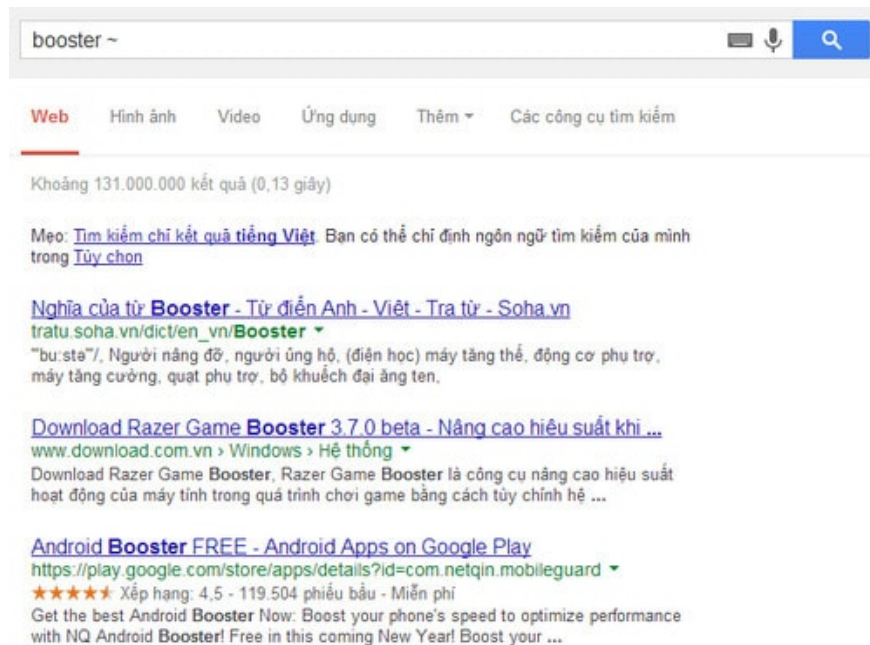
booster ~

Web Hình ảnh Video Ứng dụng Thêm Các công cụ tìm kiếm

Khoảng 131.000.000 kết quả (0,13 giây)

Mẹo: Tìm kiếm chỉ kết quả tiếng Việt. Bạn có thể chỉ định ngôn ngữ tìm kiếm của mình trong Tùy chọn

Nghĩa của từ Booster - Từ điển Anh - Việt - Tra từ - Soha.vn
tratu.soha.vn/dict/en_vn/Booster
"bu:stə"/, Người nâng đỡ, người ủng hộ, (điện học) máy tăng thế, động cơ phụ trợ, máy tăng cường, quạt phụ trợ, bộ khuếch đại ăng ten,

Download Razer Game Booster 3.7.0 beta - Nâng cao hiệu suất khi ...
www.download.com.vn › Windows › Hệ thống
Download Razer Game Booster, Razer Game Booster là công cụ nâng cao hiệu suất hoạt động của máy tính trong quá trình chơi game bằng cách tùy chỉnh hệ ...

Android Booster FREE - Android Apps on Google Play
https://play.google.com/store/apps/details?id=com.netqin.mobileguard
★★★★★ Xếp hạng: 4,5 - 119.504 phiếu bầu - Miễn phí
Get the best Android Booster Now: Boost your phone's speed to optimize performance with NQ Android Booster! Free in this coming New Year! Boost your ...